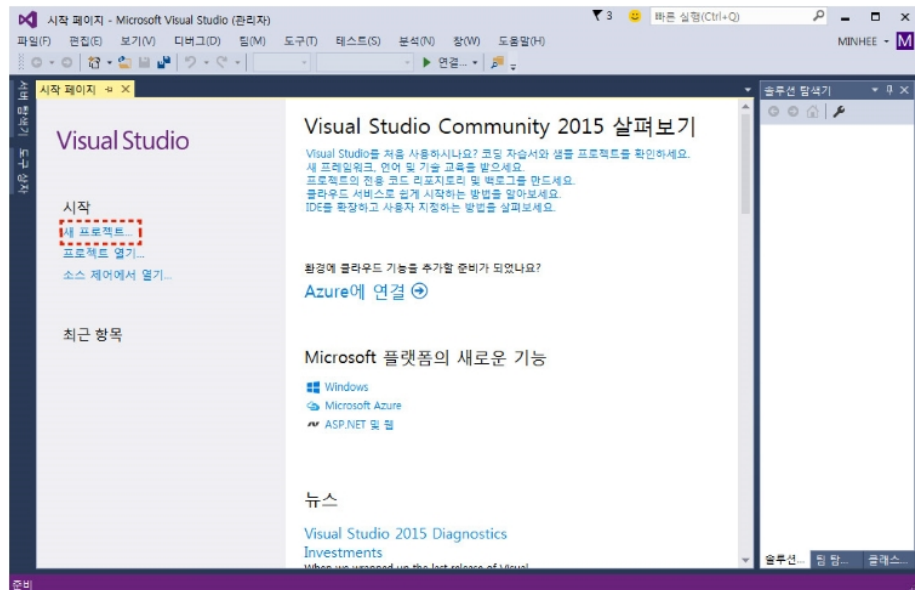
시작 페이지 - Microsoft Visual Studio (관리자)
3 빠른 실행(Ctrl+Q)
파일(F) 편집(E) 보기(V) 디버그(D) 팀(M) 도구(T) 테스트(S) 분석(N) 창(W) 도움말(H)
MINHEE M
연결...
서버 탐색기 도구 상자
시작 페이지 ✕
솔루션 탐색기

Visual Studio

시작
새 프로젝트...
프로젝트 열기...
소스 제어에서 열기...

최근 항목

Visual Studio Community 2015 살펴보기

Visual Studio를 처음 사용하시나요? 코딩 자습서와 샘플 프로젝트를 확인하세요.
새 프레임워크, 언어 및 기술 교육을 받으세요.
프로젝트의 전용 코드 리포지토리 및 백로그를 만드세요.
클라우드 서비스로 쉽게 시작하는 방법을 알아보세요.
IDE를 확장하고 사용자 지정하는 방법을 살펴보세요.

환경에 클라우드 기능을 추가할 준비가 되었나요?
Azure에 연결

Microsoft 플랫폼의 새로운 기능
Windows
Microsoft Azure
ASP.NET 및 웹

뉴스
Visual Studio 2015 Diagnostics Investments
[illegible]

솔루션... 팀 탐... 클래스...
준비